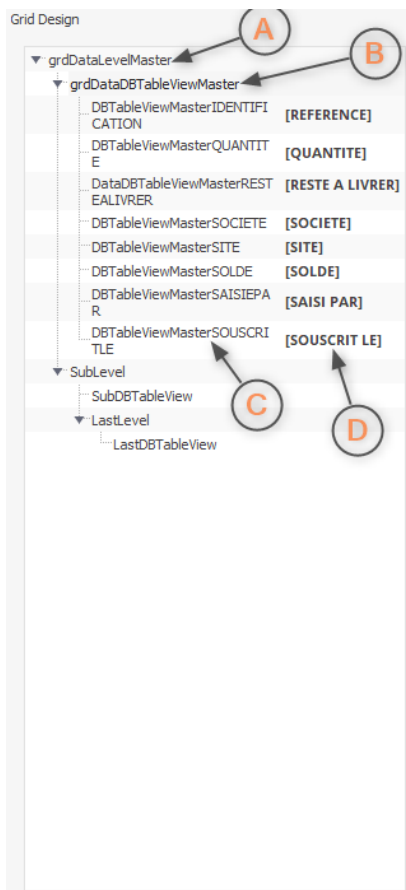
Grid Design

A

B

grdDataLevelMaster

grdDataDBTableViewMaster

| | |
|---|---|
| DBTableViewMasterIDENTIFICATION | [REFERENCE] |
| DBTableViewMasterQUANTITE | [QUANTITE] |
| DataDBTableViewMasterRESTEALIVRER | [RESTE A LIVRER] |
| DBTableViewMasterSOCIETE | [SOCIETE] |
| DBTableViewMasterSITE | [SITE] |
| DBTableViewMasterSOLDE | [SOLDE] |
| DBTableViewMasterSAISIEPAR | [SAISI PAR] |
| DBTableViewMasterSOUSCRITLE | [SOUSCRIT LE] |

SubLevel

SubDBTableView

LastLevel

LastDBTableView

C

D